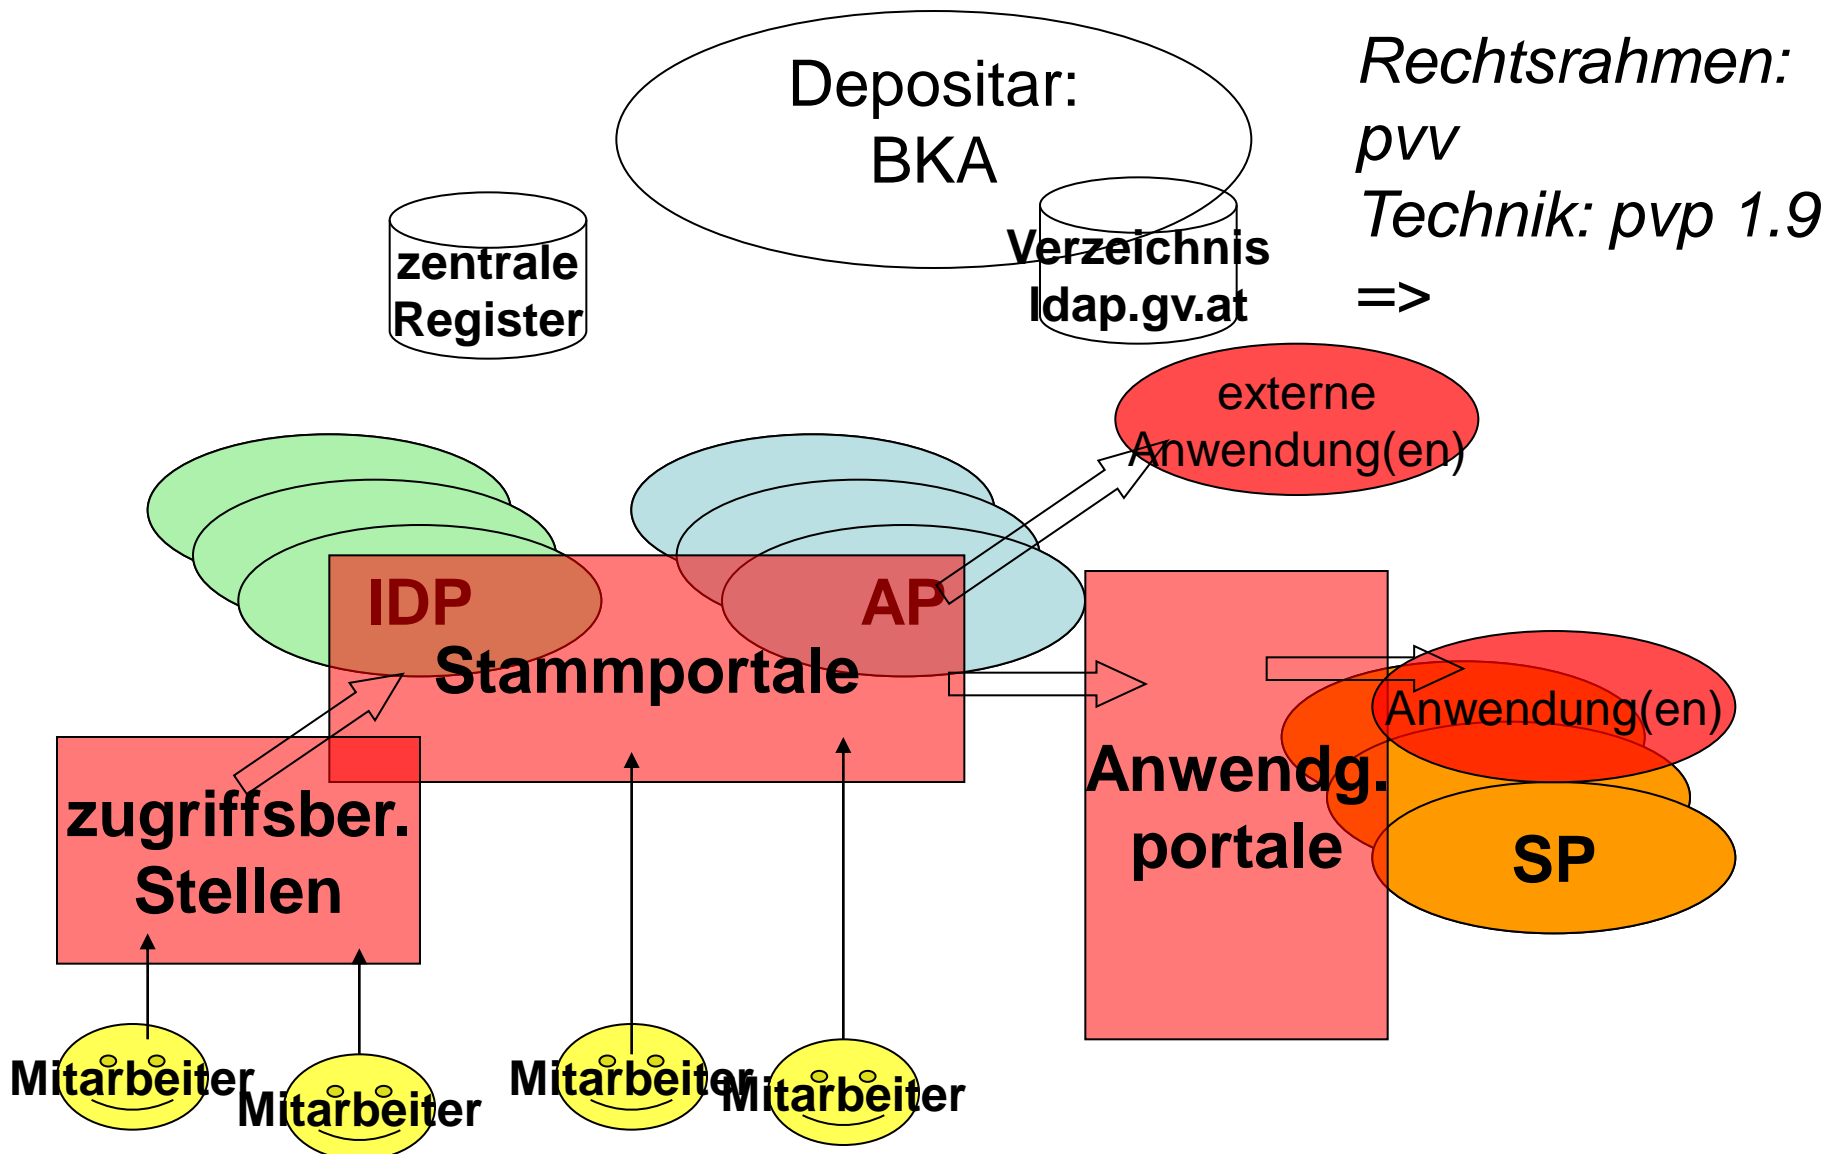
Depositar:
BKA

Rechtsrahmen: pvv
Technik: pvp 1.9
=>

zentrale Register

Verzeichnis ldap.gv.at

externe Anwendung(en)

IDP

AP

Stammportale

Anwendg. portale

Anwendung(en)

SP

zugriffsber. Stellen

Mitarbeiter

Mitarbeiter

Mitarbeiter

Mitarbeiter